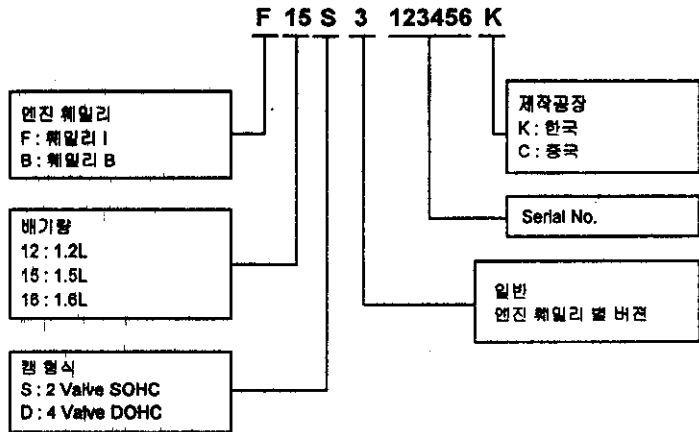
F 15 S 3 123456 K

엔진 훼밀리
F : 훼밀리 I
B : 훼밀리 B

배기량
12 : 1.2L
15 : 1.5L
16 : 1.6L

캠 형식
S : 2 Valve SOHC
D : 4 Valve DOHC

제작공장
K : 한국
C : 중국

Serial No.

일반
엔진 훼밀리 별 버젼